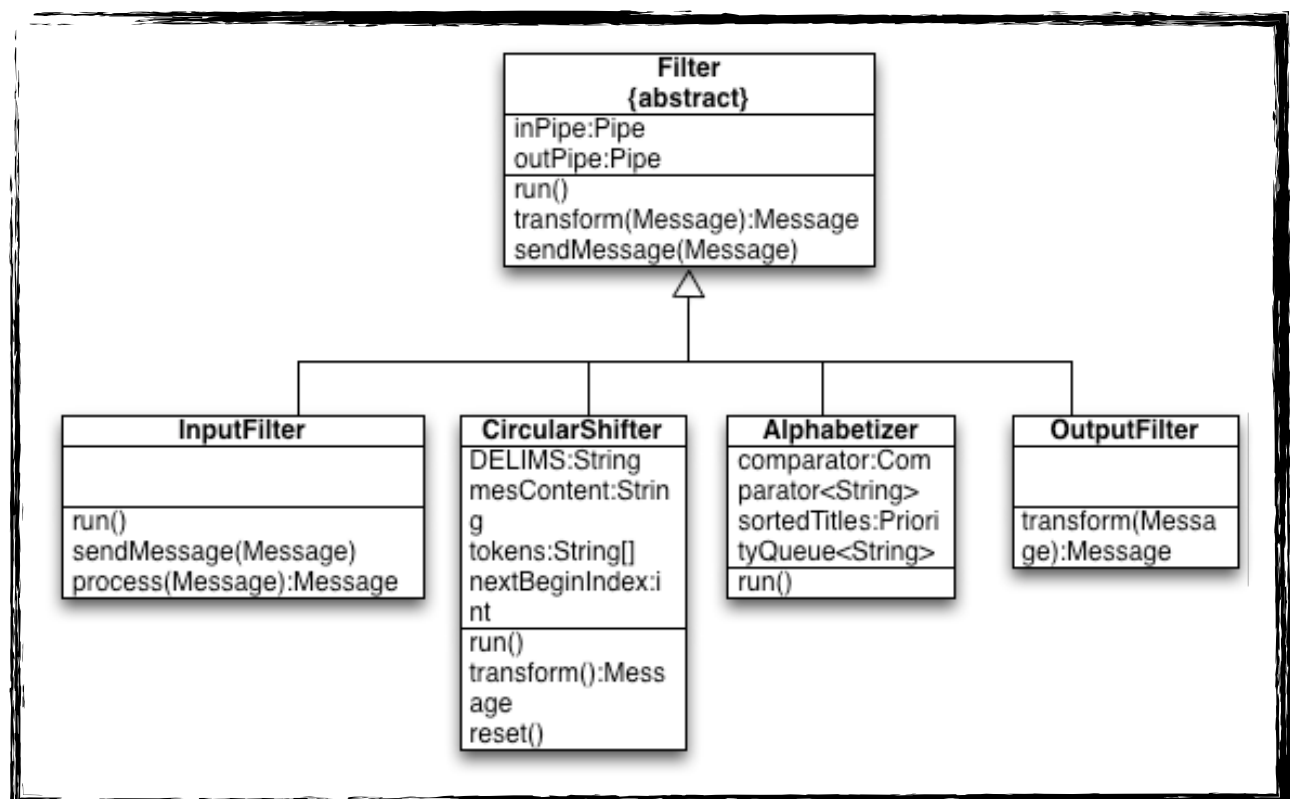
Filter
{abstract}
inPipe:Pipe
outPipe:Pipe
run()
transform(Message):Message
sendMessage(Message)

InputFilter
run()
sendMessage(Message)
process(Message):Message

CircularShifter
DELIMS:String
mesContent:String
tokens:String[]
nextBeginIndex:int
run()
transform():Message
reset()

Alphabetizer
comparator:Comparator<String>
sortedTitles:PriorityQueue<String>
run()

OutputFilter
transform(Message):Message